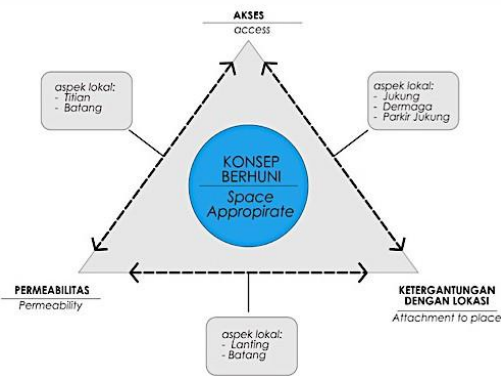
AKSES
access

aspek lokal:
- Titian
- Batang

aspek lokal:
- Jukung
- Dermaga
- Parkir Jukung

KONSEP BERHUNI
Space Appropirate

PERMEABILITAS
Permeability

KETERGANTUNGAN DENGAN LOKASI
Attachment to place

aspek lokal:
- Lanting
- Batang